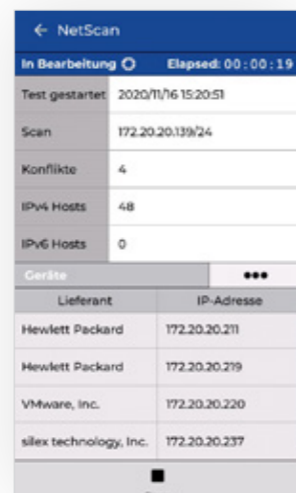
← NetScan

In Bearbeitung Elapsed: 00 : 00 : 19

| Test gestartet | 2020/11/16 15:20:51 |
|---|---|
| Scan | 172.20.20.139/24 |
| Konflikte | 4 |
| IPv4 Hosts | 48 |
| IPv6 Hosts | 0 |

Geräte •••

| Lieferant | IP-Adresse |
|---|---|
| Hewlett Packard | 172.20.20.211 |
| Hewlett Packard | 172.20.20.219 |
| VMware, Inc. | 172.20.20.220 |
| silex technology, Inc. | 172.20.20.237 |